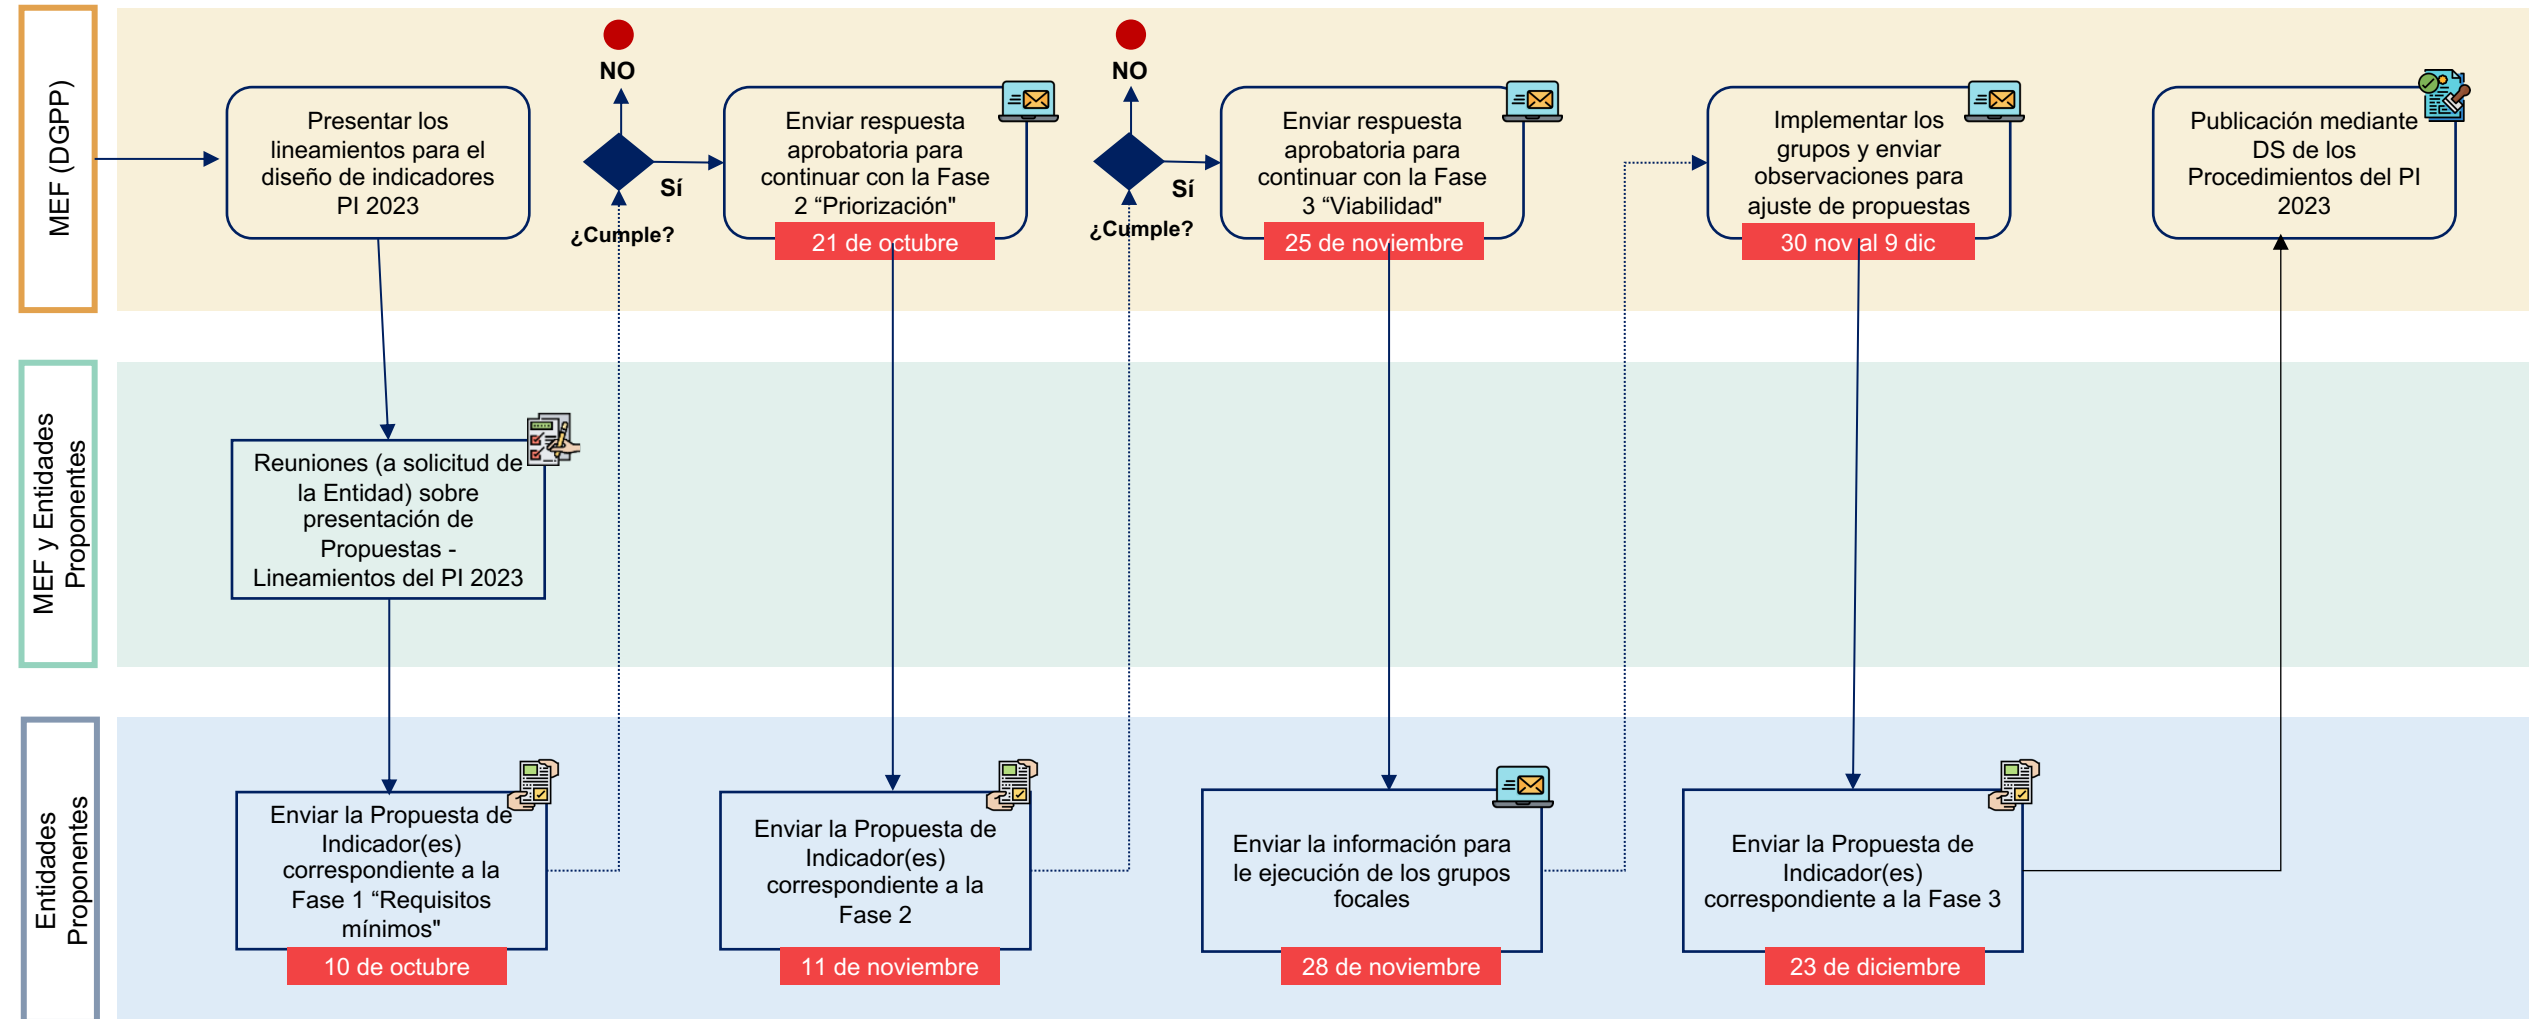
MEF (DGPP)

Presentar los lineamientos para el diseño de indicadores PI 2023

NO

Sí

¿Cumple?

Enviar respuesta aprobatoria para continuar con la Fase 2 “Priorización"

21 de octubre

NO

Sí

¿Cumple?

Enviar respuesta aprobatoria para continuar con la Fase 3 “Viabilidad"

25 de noviembre

Implementar los grupos y enviar observaciones para ajuste de propuestas

30 nov al 9 dic

Publicación mediante DS de los Procedimientos del PI 2023

MEF y Entidades Proponentes

Reuniones (a solicitud de la Entidad) sobre presentación de Propuestas - Lineamientos del PI 2023

Entidades Proponentes

Enviar la Propuesta de Indicador(es) correspondiente a la Fase 1 “Requisitos mínimos"

10 de octubre

Enviar la Propuesta de Indicador(es) correspondiente a la Fase 2

11 de noviembre

Enviar la información para le ejecución de los grupos focales

28 de noviembre

Enviar la Propuesta de Indicador(es) correspondiente a la Fase 3

23 de diciembre